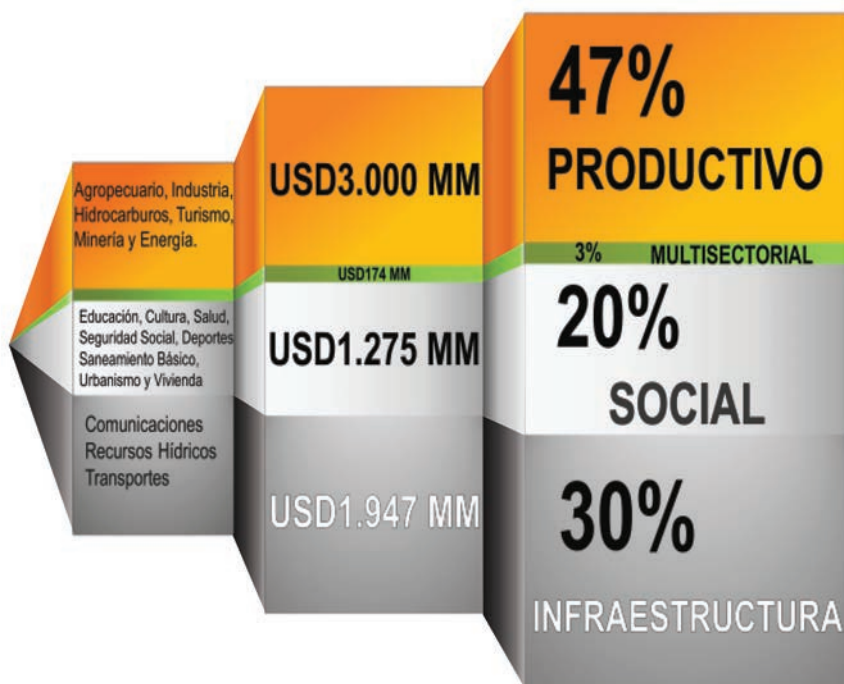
Agropecuario, Industria, Hidrocarburos, Turismo, Minería y Energía.

Educación, Cultura, Salud, Seguridad Social, Deportes Saneamiento Básico, Urbanismo y Vivienda

Comunicaciones
Recursos Hídricos
Transportes

USD3.000 MM

USD174 MM

USD1.275 MM

USD1.947 MM

47%
PRODUCTIVO

3% MULTISECTORIAL

20%
SOCIAL

30%
INFRAESTRUCTURA